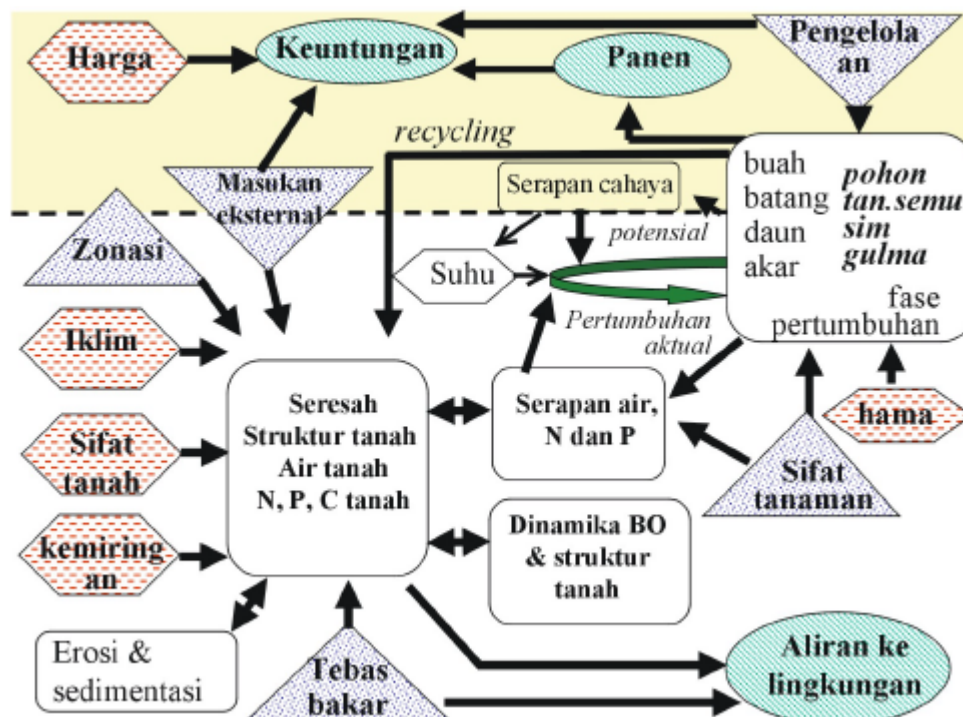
Harga

Keuntungan

Panen

Pengelolaan

recycling

Masukan eksternal

Serapan cahaya

buah
batang
daun
akar

pohon
tan.semu
sim
gulma

fase pertumbuhan

Zonasi

potensial

Suhu

Pertumbuhan aktual

Iklim

Seresah
Struktur tanah
Air tanah
N, P, C tanah

Serapan air, N dan P

hama

Sifat tanah

Sifat tanaman

kemiringan

Dinamika BO & struktur tanah

Erosi & sedimentasi

Tebas bakar

Aliran ke lingkungan